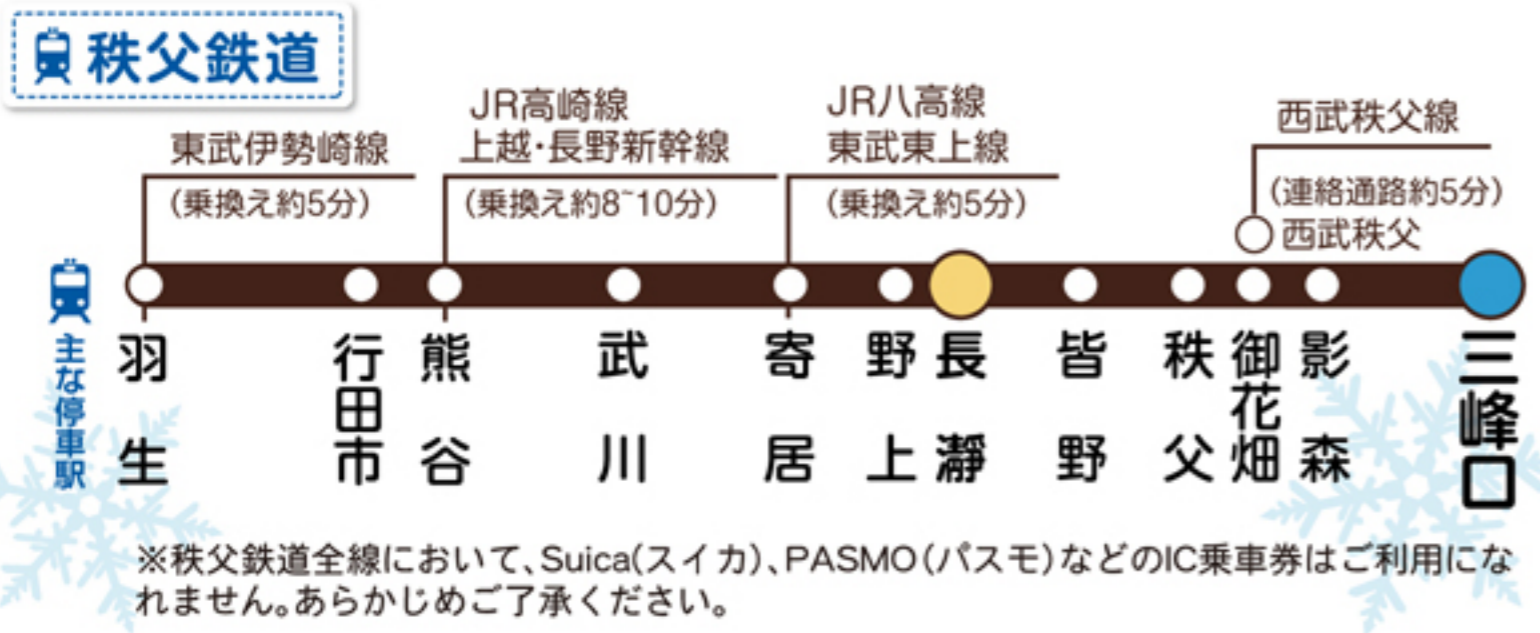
秩父鉄道

東武伊勢崎線
(乗換え約5分)

JR高崎線
上越・長野新幹線
(乗換え約8~10分)

JR八高線
東武東上線
(乗換え約5分)

西武秩父線
(連絡通路約5分)
西武秩父

主な停車駅

羽生
行田市
熊谷
武川
寄居
野上
長瀞
皆野
秩父
御花畑
影森
三峰口

※秩父鉄道全線において、Suica(スイカ)、PASMO(パスモ)などのIC乗車券はご利用になれません。あらかじめご了承ください。